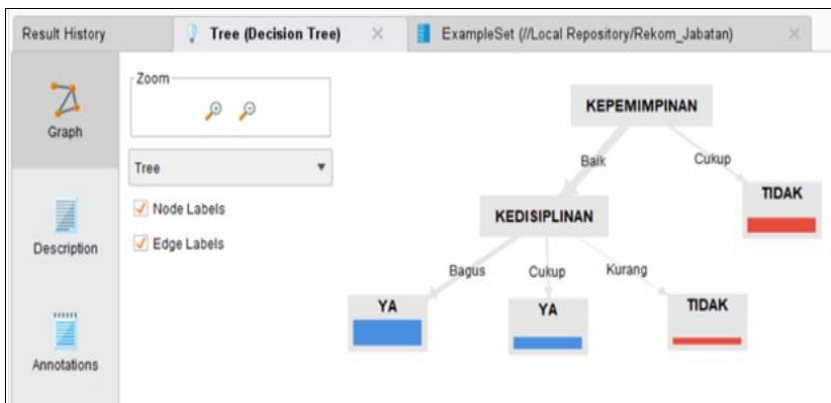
Result History
Tree (Decision Tree)
ExampleSet (//Local Repository/Rekom_Jabatan)

Graph
Description
Annotations

Zoom
Tree
Node Labels
Edge Labels

KEPEMIMPINAN
Baik
Cukup
KEDISIPLINAN
TIDAK
Bagus
Cukup
Kurang
YA
YA
TIDAK